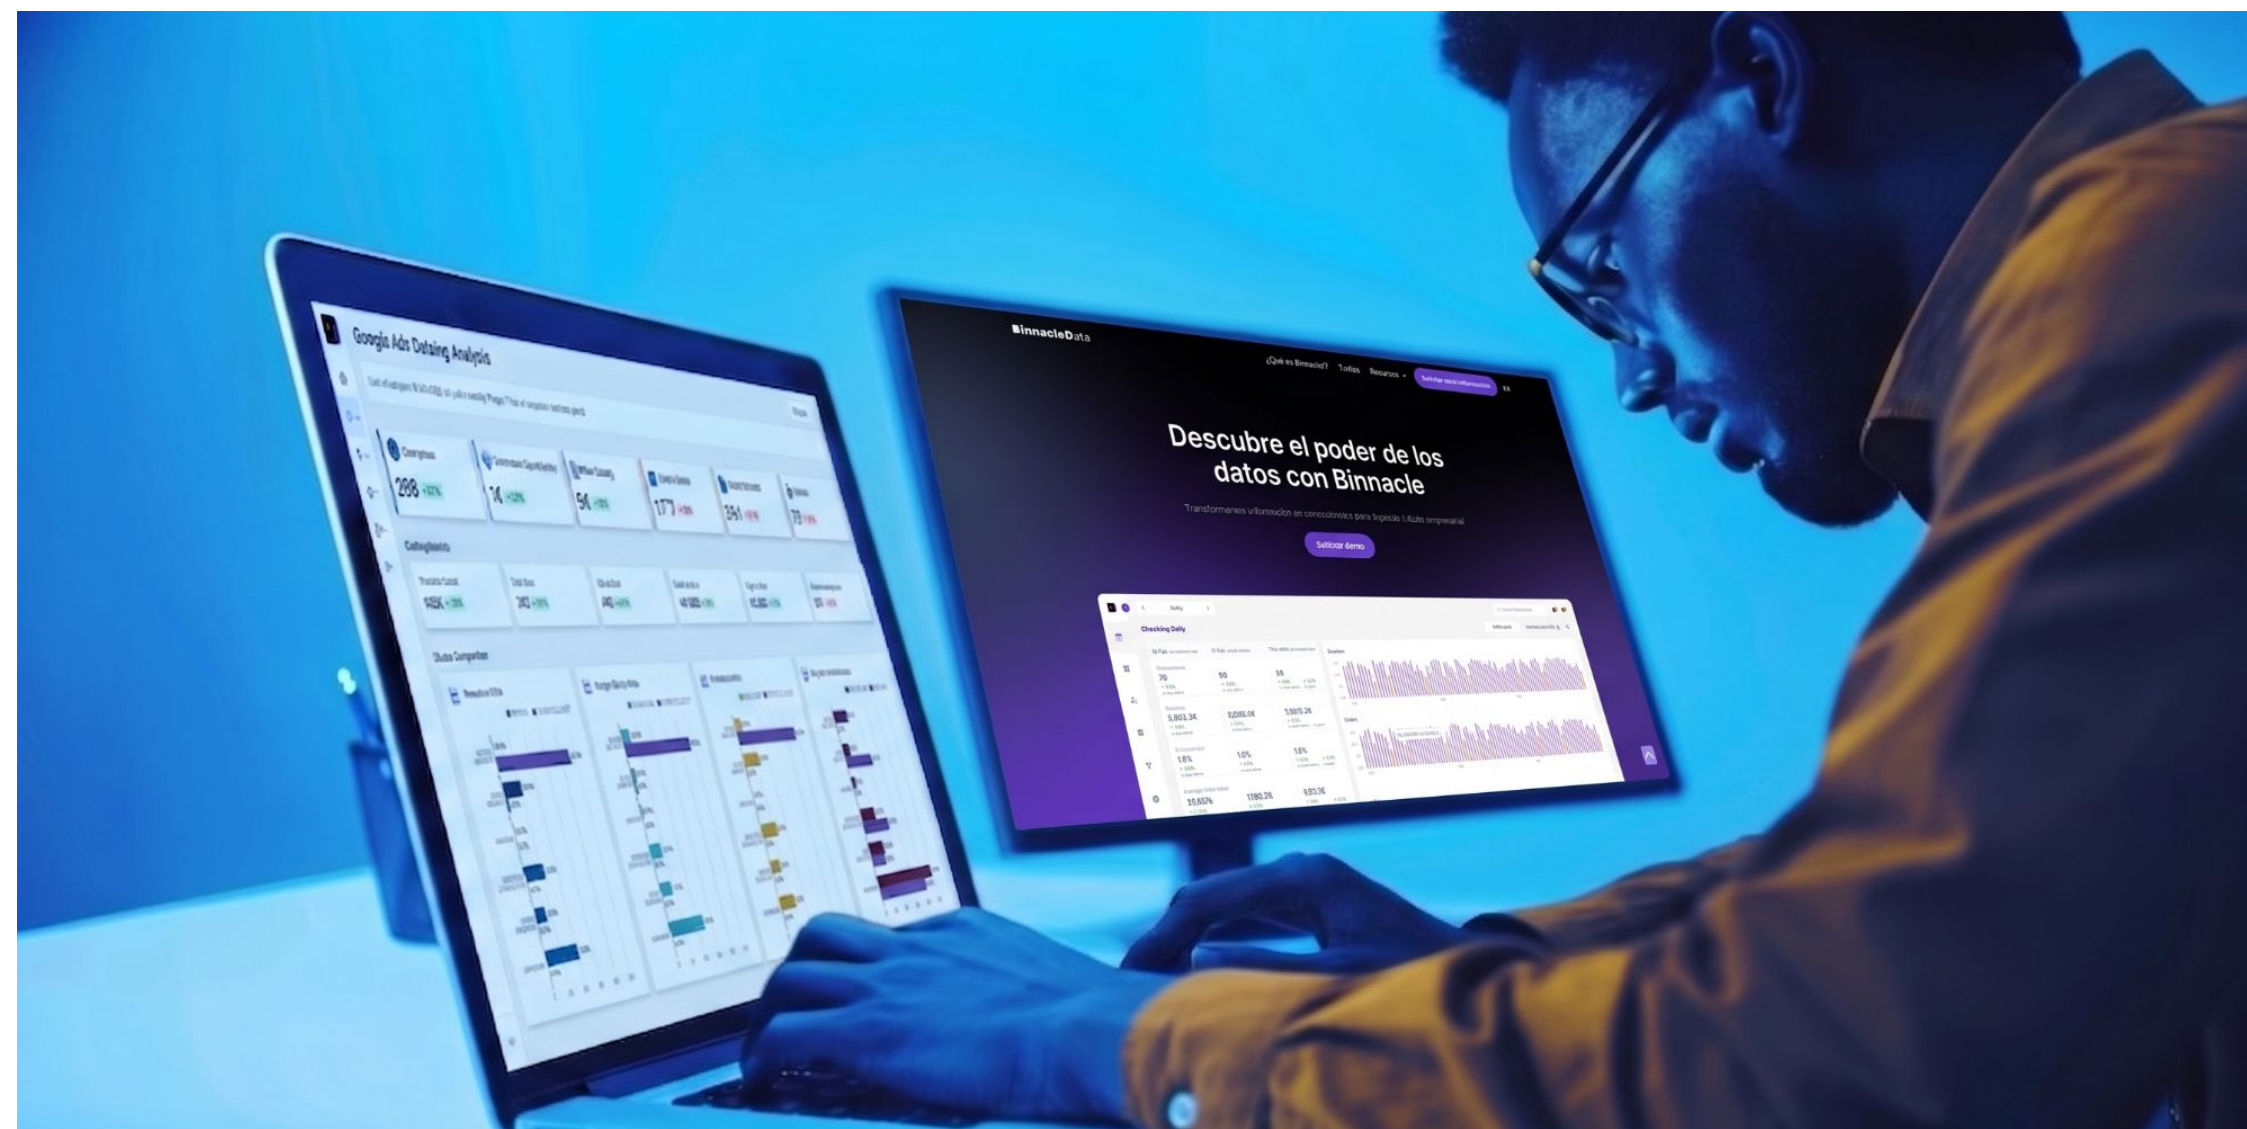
Google Ads Detailing Analysis

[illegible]

208 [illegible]
14 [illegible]
56 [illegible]
177 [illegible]
391 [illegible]
79 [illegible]

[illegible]

BinnacleData

¿Qué es Binnacle? Tarifas Recursos Solicitar más información ES

Descubre el poder de los datos con Binnacle

Transformamos información en conocimiento para impulsar tu éxito empresarial

Solicitar demo

Checking Daily

70
50
55
5,803.2€
3,080.0€
5,805.2€
1.8%
1.0%
1.8%
30,602€
1780.2€
8,933€